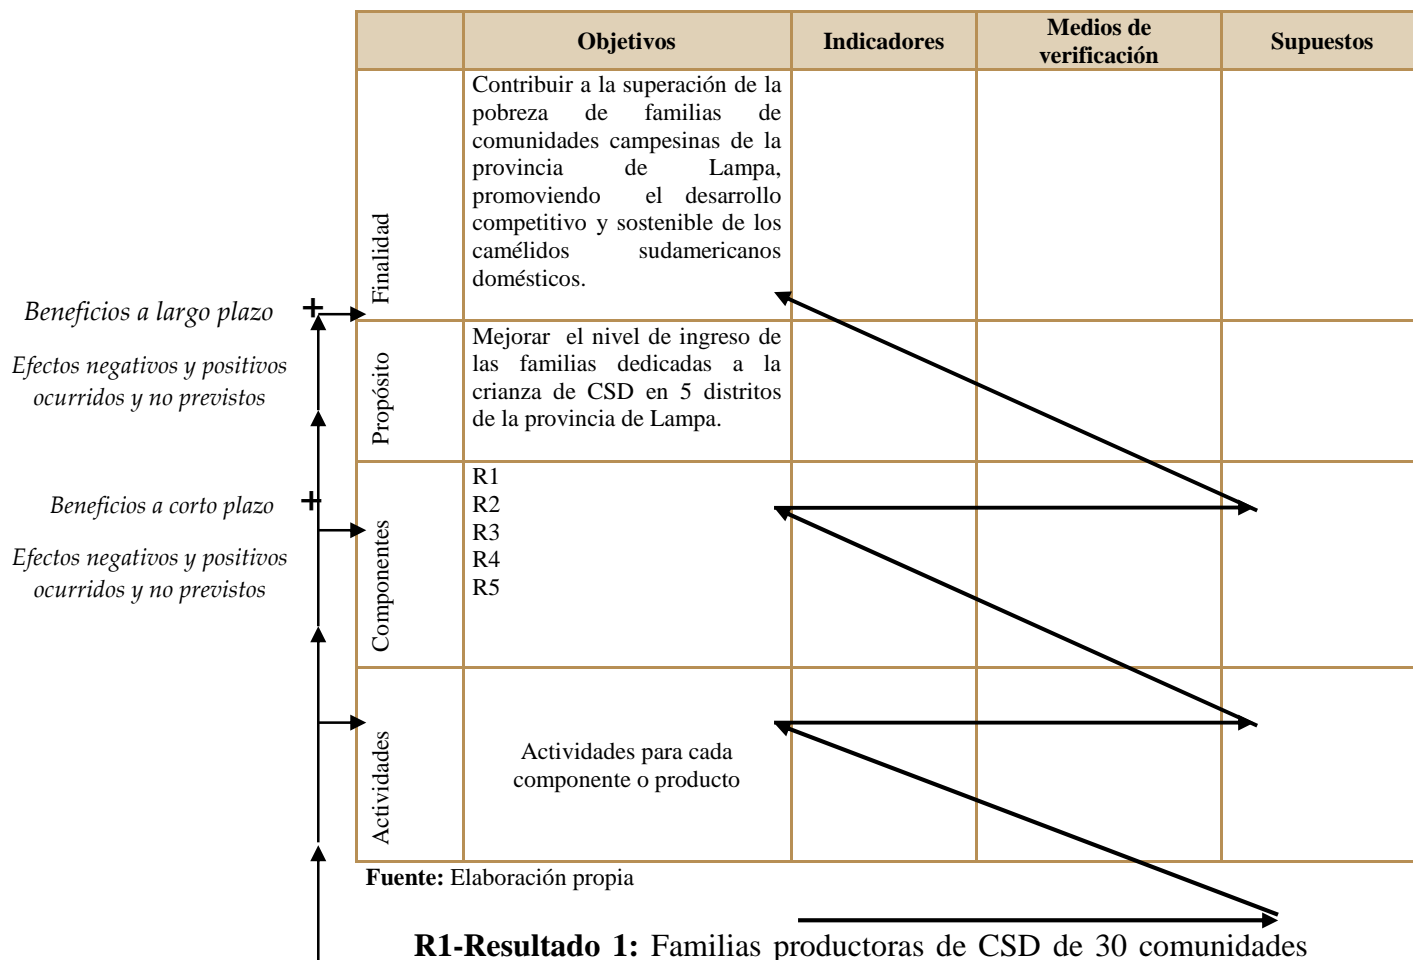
Beneficios a largo plazo +

Efectos negativos y positivos ocurridos y no previstos

Beneficios a corto plazo +

Efectos negativos y positivos ocurridos y no previstos

| | Objetivos | Indicadores | Medios de verificación | Supuestos |
|---|---|---|---|---|
| Finalidad | Contribuir a la superación de la pobreza de familias de comunidades campesinas de la provincia de Lampa, promoviendo el desarrollo competitivo y sostenible de los camélidos sudamericanos domésticos. | | | |
| Propósito | Mejorar el nivel de ingreso de las familias dedicadas a la crianza de CSD en 5 distritos de la provincia de Lampa. | | | |
| Componentes | R1 R2 R3 R4 R5 | | | |
| Actividades | Actividades para cada componente o producto | | | |

Fuente: Elaboración propia

R1-Resultado 1: Familias productoras de CSD de 30 comunidades